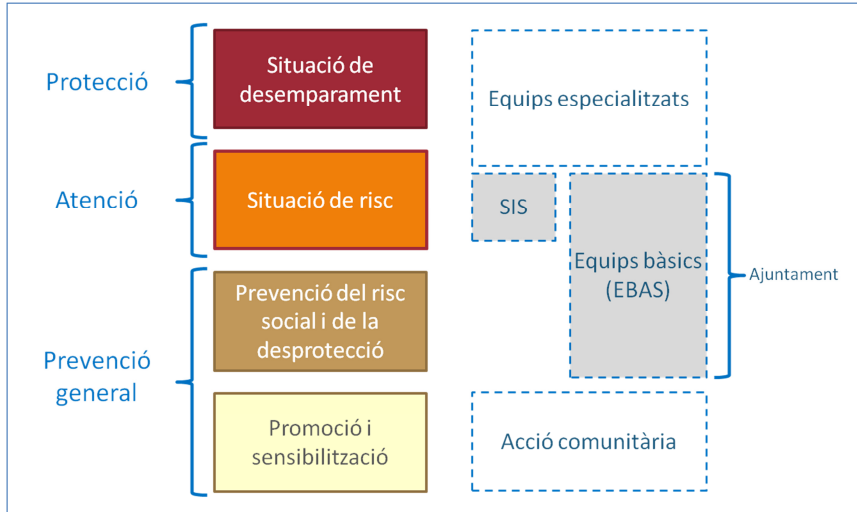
Protecció

Situació de desemparament

Equips especialitzats

Atenció

Situació de risc

SIS

Equips bàsics (EBAS)

Ajuntament

Prevenció general

Prevenció del risc social i de la desprotecció

Promoció i sensibilització

Acció comunitària